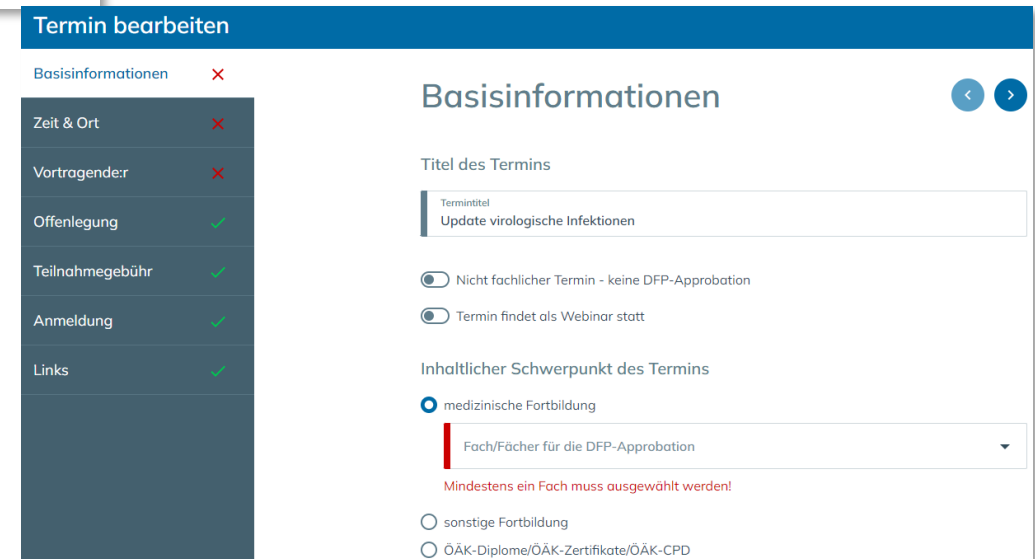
Termin bearbeiten

Basisinformationen ×
Zeit & Ort ×
Vortragende:r ×
Offenlegung ✓
Teilnahmegebühr ✓
Anmeldung ✓
Links ✓

Basisinformationen

Titel des Termins

Termintitel
Update virologische Infektionen

Nicht fachlicher Termin - keine DFP-Approbation

Termin findet als Webinar statt

Inhaltlicher Schwerpunkt des Termins

medizinische Fortbildung

Fach/Fächer für die DFP-Approbation

Mindestens ein Fach muss ausgewählt werden!

sonstige Fortbildung

ÖÄK-Diplome/ÖÄK-Zertifikate/ÖÄK-CPD